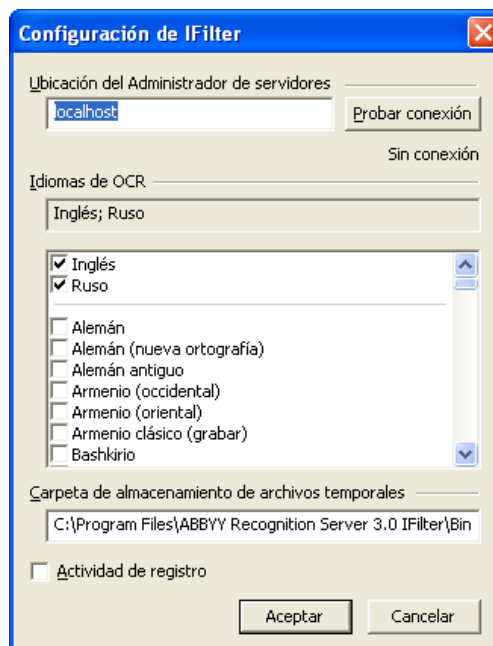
Configuración de IFilter

Ubicación del Administrador de servidores

localhost

Probar conexión

Sin conexión

Idiomas de OCR

Inglés; Ruso

☑ Inglés
☑ Ruso
☐ Alemán
☐ Alemán (nueva ortografía)
☐ Alemán antiguo
☐ Armenio (occidental)
☐ Armenio (oriental)
☐ Armenio clásico (grabar)
☐ Bashkirio

Carpeta de almacenamiento de archivos temporales

C:\Program Files\ABBYY Recognition Server 3.0 IFilter\Bin

☐ Actividad de registro

Aceptar

Cancelar